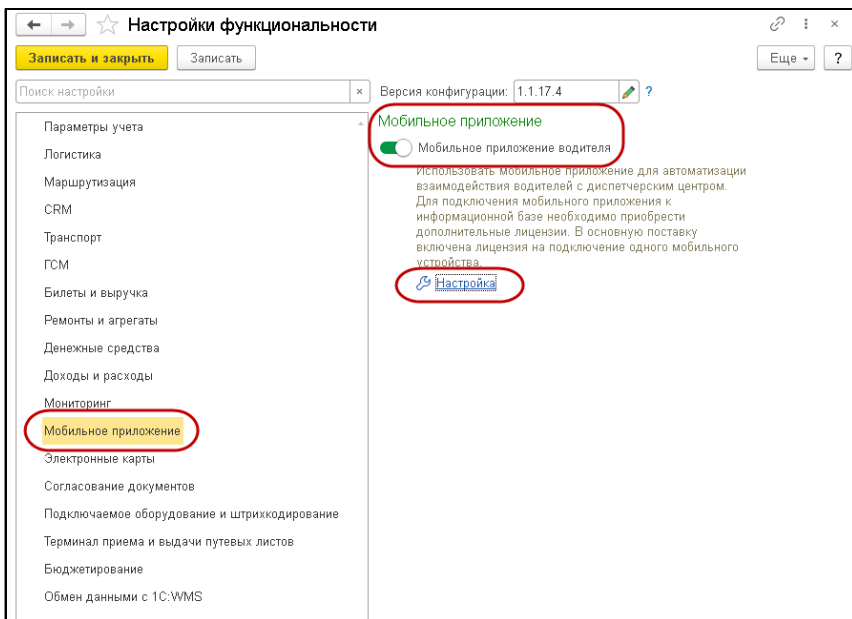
Настройки функциональности

Записать и закрыть
Записать
Еще
?

Поиск настройки
×
Версия конфигурации: 1.1.17.4
?

Параметры учета
Логистика
Маршрутизация
CRM
Транспорт
ГСМ
Билеты и выручка
Ремонты и агрегаты
Денежные средства
Доходы и расходы
Мониторинг
Мобильное приложение
Электронные карты
Согласование документов
Подключаемое оборудование и штрихкодирование
Терминал приема и выдачи путевых листов
Бюджетирование
Обмен данными с 1С:WMS

Мобильное приложение
Мобильное приложение водителя
Использовать мобильное приложение для автоматизации взаимодействия водителей с диспетчерским центром. Для подключения мобильного приложения к информационной базе необходимо приобрести дополнительные лицензии. В основную поставку включена лицензия на подключение одного мобильного устройства.
Настройка